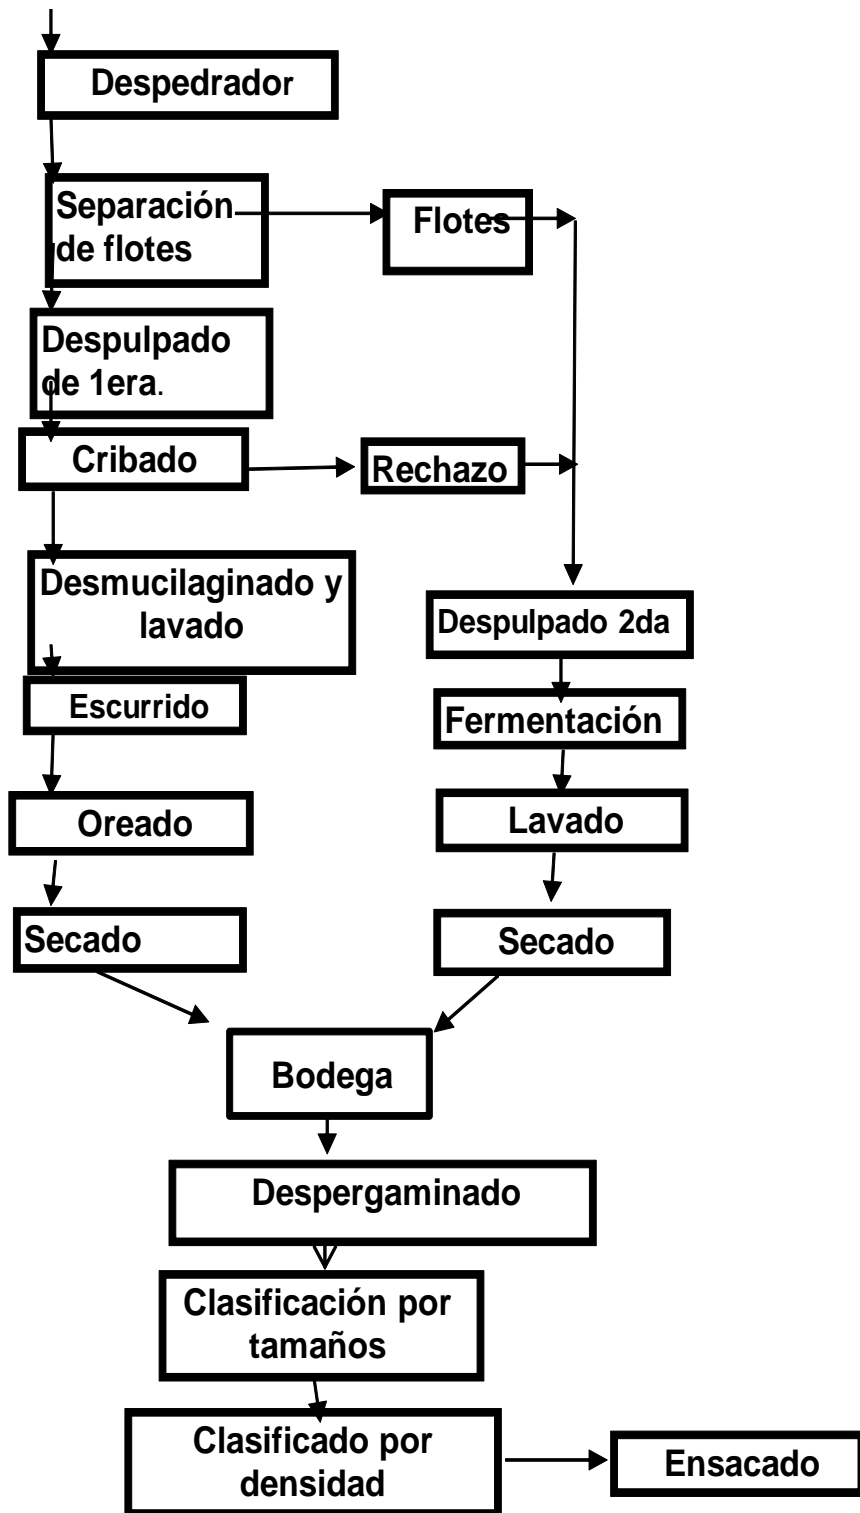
Despedrador

Separación de flotes

Flotes

Despulpado de 1era.

Cribado

Rechazo

Desmucilaginado y lavado

Despulpado 2da

Escurrido

Fermentación

Oreado

Lavado

Secado

Secado

Bodega

Despergaminado

Clasificación por tamaños

Clasificado por densidad

Ensacado